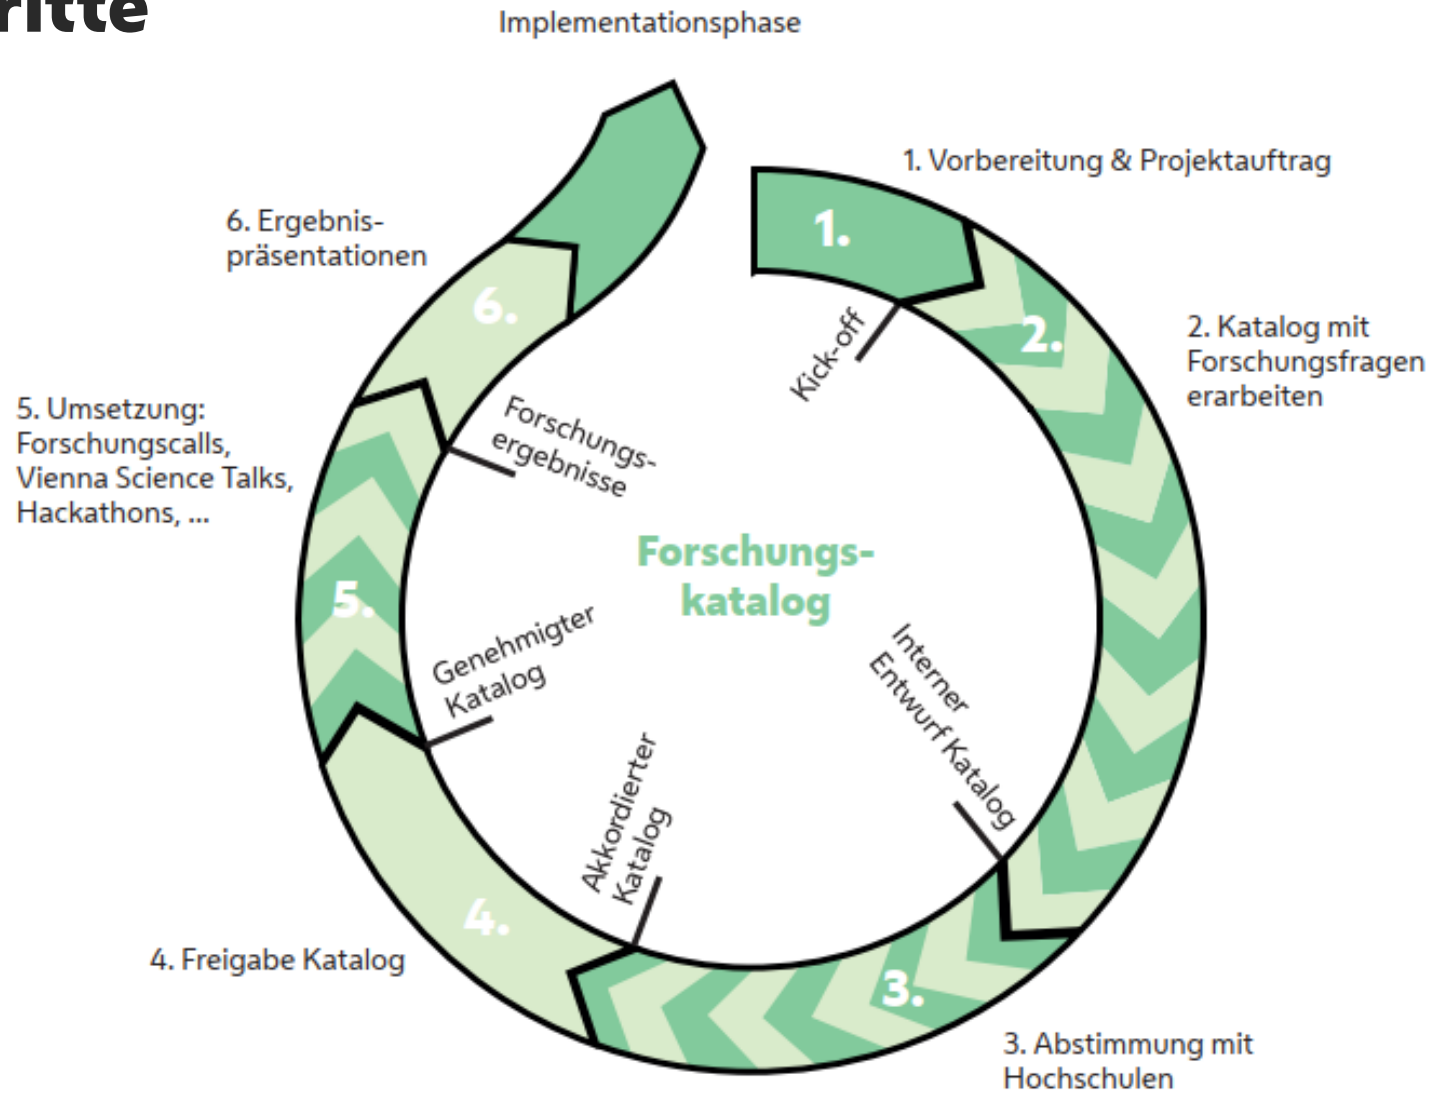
ritte

Implementationsphase

1. Vorbereitung & Projektauftrag

2. Katalog mit Forschungsfragen erarbeiten

3. Abstimmung mit Hochschulen

4. Freigabe Katalog

5. Umsetzung: Forschungscalls, Vienna Science Talks, Hackathons, ...

6. Ergebnispräsentationen

1.

2.

3.

4.

5.

6.

Kick-off

Interner Entwurf Katalog

Akkordierter Katalog

Genehmigter Katalog

Forschungsergebnisse

Forschungskatalog